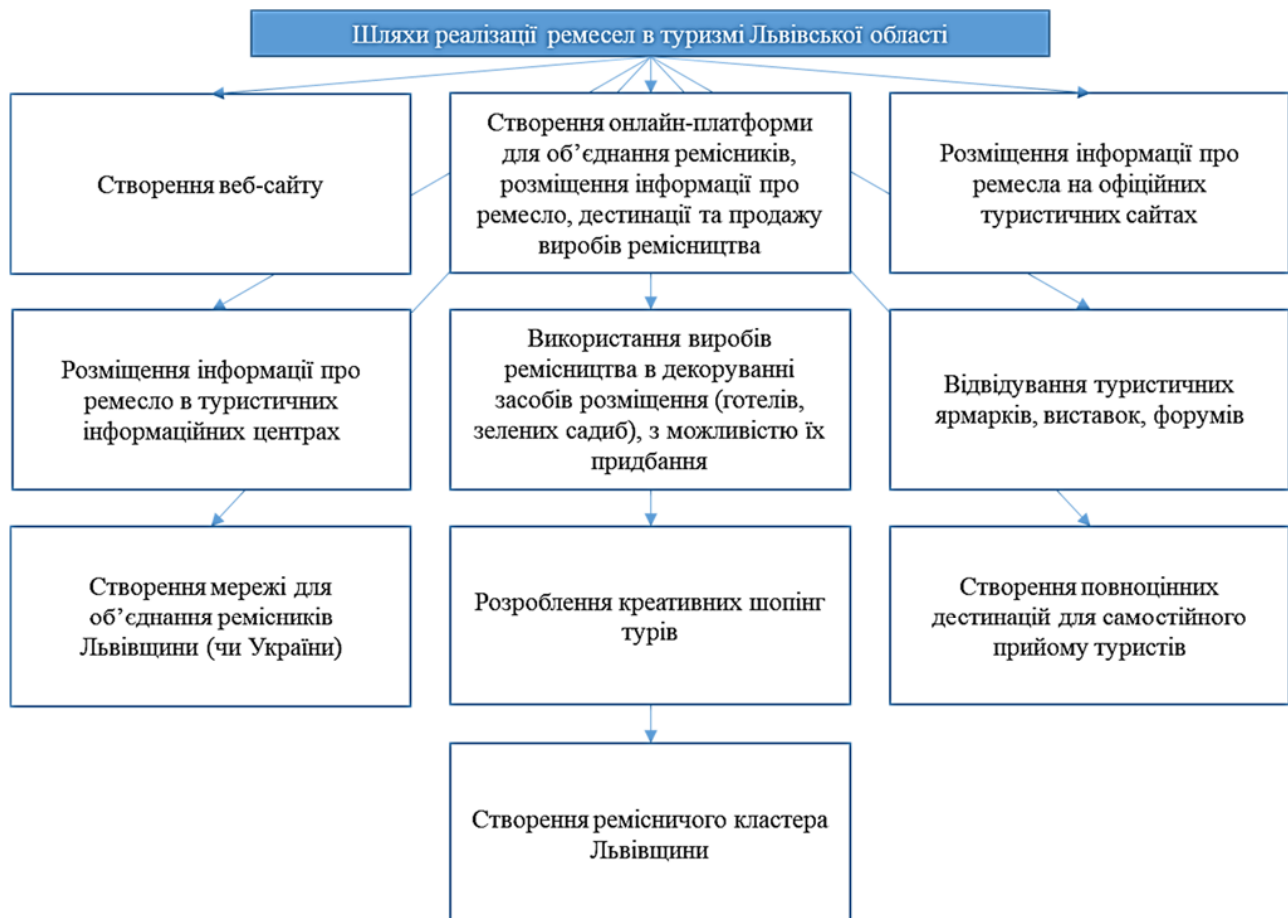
Шляхи реалізації ремесел в туризмі Львівської області

Створення веб-сайту

Створення онлайн-платформи для об’єднання ремісників, розміщення інформації про ремесло, дестинації та продажу виробів ремісництва

Розміщення інформації про ремесла на офіційних туристичних сайтах

Розміщення інформації про ремесло в туристичних інформаційних центрах

Використання виробів ремісництва в декоруванні засобів розміщення (готелів, зелених садиб), з можливістю їх придбання

Відвідування туристичних ярмарків, виставок, форумів

Створення мережі для об’єднання ремісників Львівщини (чи України)

Розроблення креативних шопінг турів

Створення повноцінних дестинацій для самостійного прийому туристів

Створення ремісничого кластера Львівщини